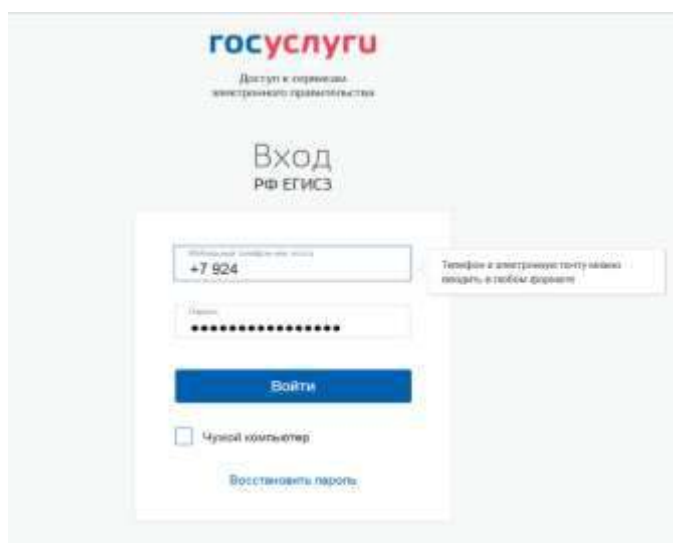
госуслуги

Доступ к сервисам электронного правительства

Вход
РФ ЕГИСЗ

Мобильный телефон или почта
+7 924

Телефон и электронную почту можно вводить в любом формате

Пароль
••••••••••••••••

Войти

Чужой компьютер

Восстановить пароль